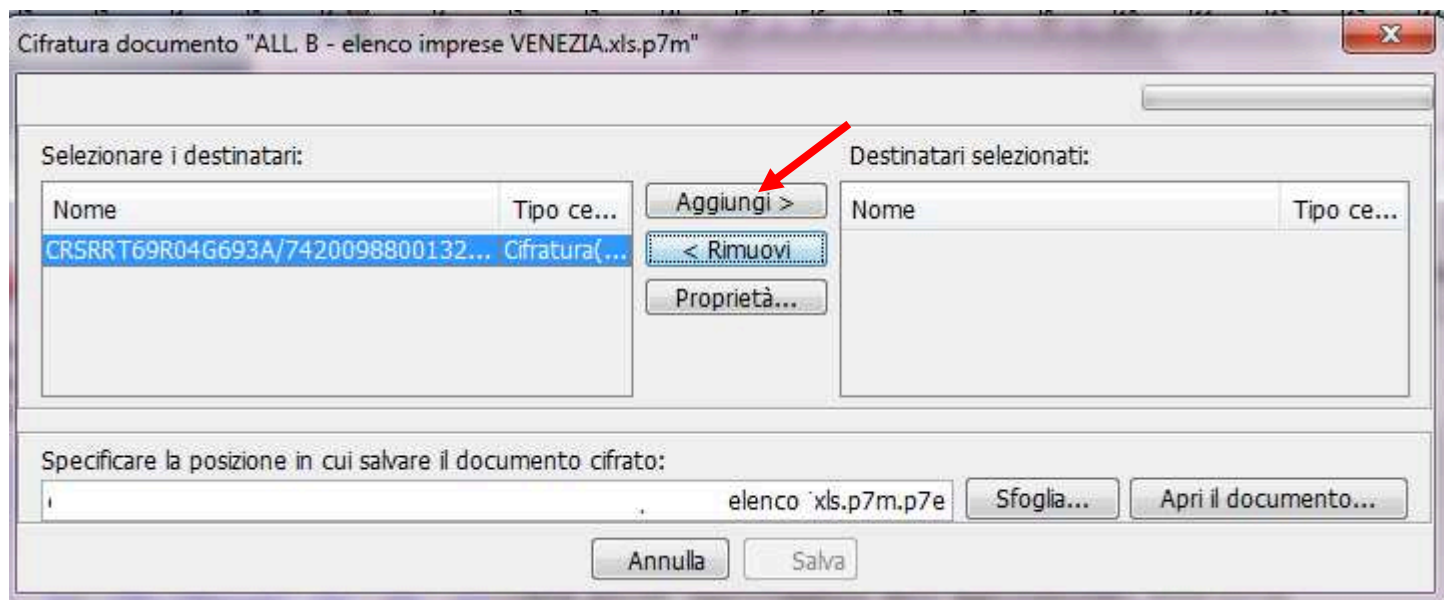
Cifratura documento "ALL. B - elenco imprese VENEZIA.xls.p7m"

Selezionare i destinatari:

| Nome | Tipo ce... |
|---|---|
| CRSRRT69R04G693A/7420098800132... | Cifratura(... |

Aggiungi >

< Rimuovi

Proprietà...

Destinatari selezionati:

| Nome | Tipo ce... |
|---|---|

Specificare la posizione in cui salvare il documento cifrato:

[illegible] elenco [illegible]xls.p7m.p7e

Sfoglia...

Apri il documento...

Annulla

Salva